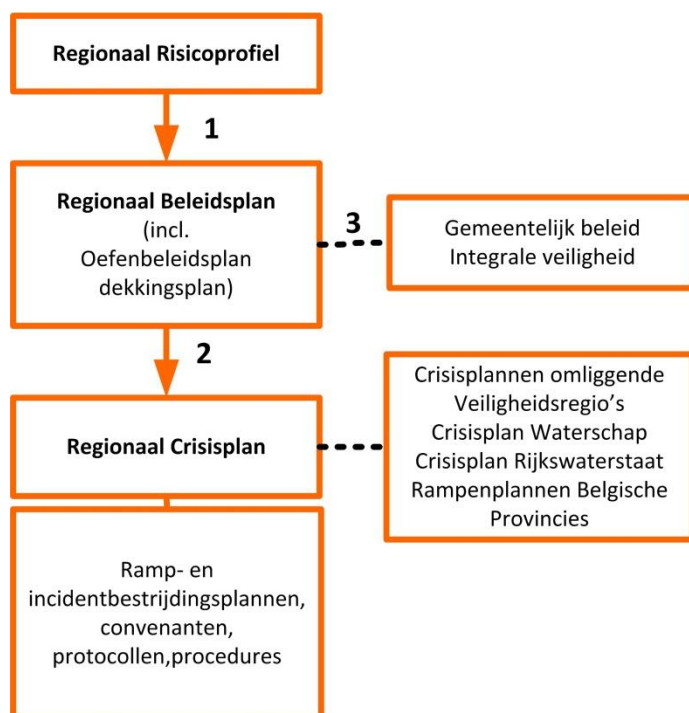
Regionaal Risicoprofiel

1

Regionaal Beleidsplan
(incl.
Oefenbeleidsplan
dekkingsplan)

3

Gemeentelijk beleid
Integrale veiligheid

2

Regionaal Crisisplan

Crisisplannen omliggende
Veiligheidsregio's
Crisisplan Waterschap
Crisisplan Rijkswaterstaat
Rampenplannen Belgische
Provincies

Ramp- en
incidentbestrijdingsplannen,
convenanten,
protocollen,procedures